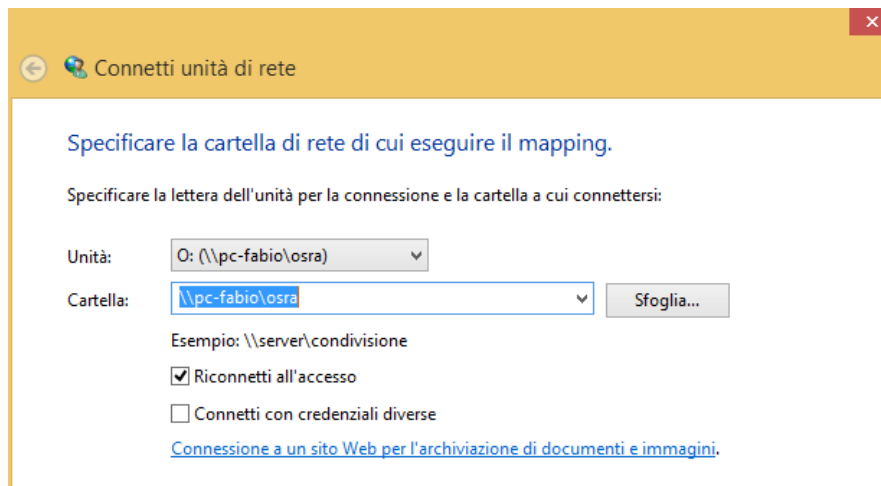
Connetti unità di rete

Specificare la cartella di rete di cui eseguire il mapping.

Specificare la lettera dell'unità per la connessione e la cartella a cui connettersi:

Unità: O: (\\pc-fabio\osra)

Cartella: \\pc-fabio\osra Sfoglia...

Esempio: \\server\condivisione

Riconnetti all'accesso

Connetti con credenziali diverse

Connessione a un sito Web per l'archiviazione di documenti e immagini.